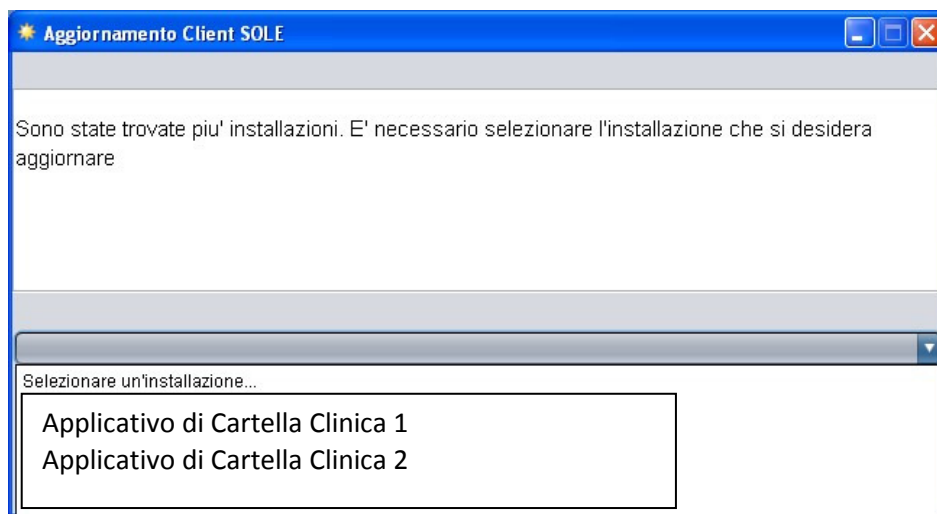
Aggiornamento Client SOLE

Sono state trovate piu' installazioni. E' necessario selezionare l'installazione che si desidera aggiornare

Selezionare un'installazione...

Applicativo di Cartella Clinica 1
Applicativo di Cartella Clinica 2